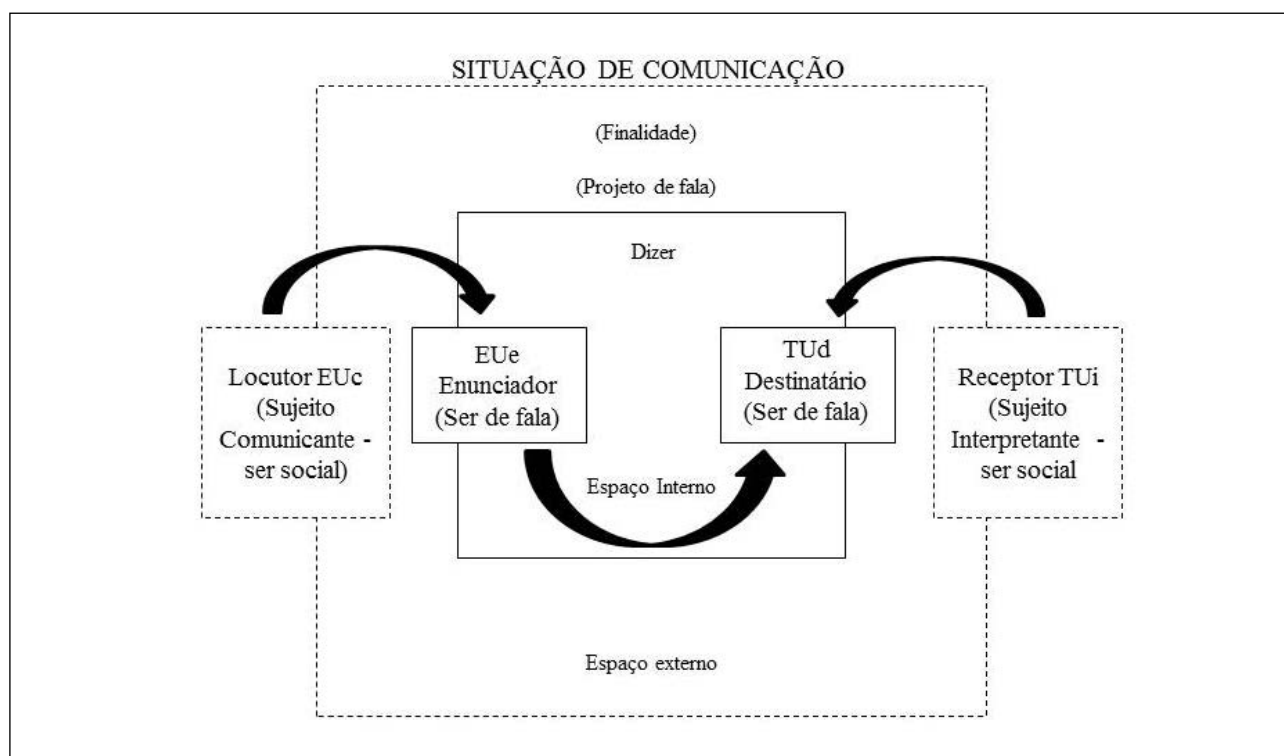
SITUAÇÃO DE COMUNICAÇÃO

(Finalidade)

(Projeto de fala)

Dizer

Locutor EUc (Sujeito Comunicante - ser social)

EUe Enunciador (Ser de fala)

TUd Destinatário (Ser de fala)

Receptor TUi (Sujeito Interpretante - ser social)

Espaço Interno

Espaço externo